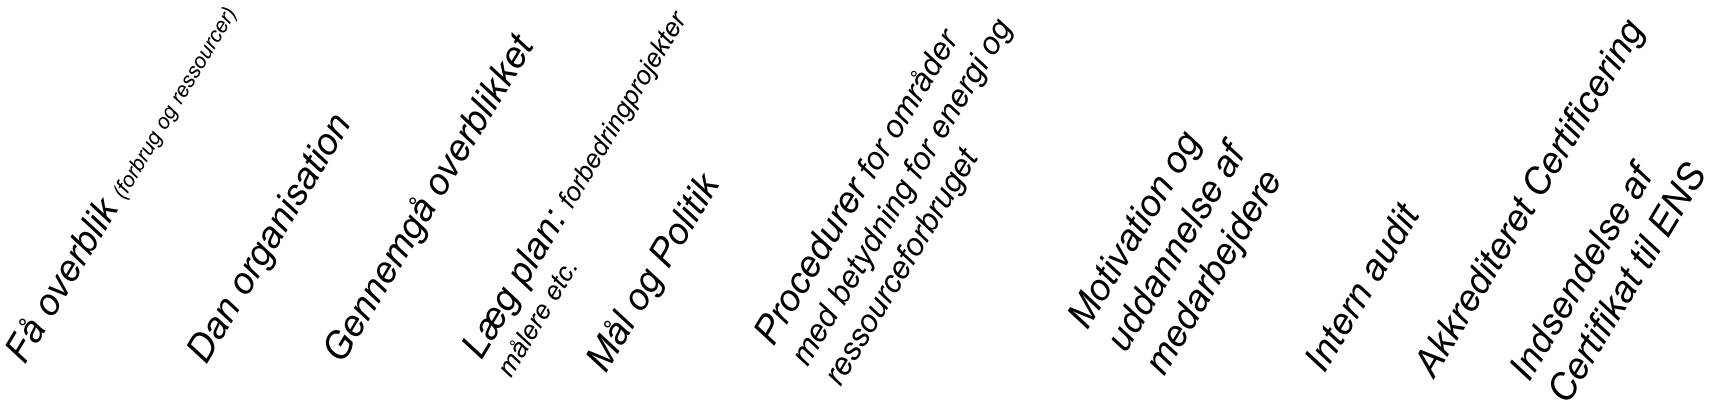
Få overblik (forbrug og ressourcer)

Dan organisation

Gennemgå overblikket

Læg plan: forbedringprojekter målere etc.

Mål og Politik

Procedurer for områder med betydning for energi og ressourceforbruget

Motivation og uddannelse af medarbejdere

Intern audit

Akkrediteret Certificering

Indsendelse af Certifikat til ENS